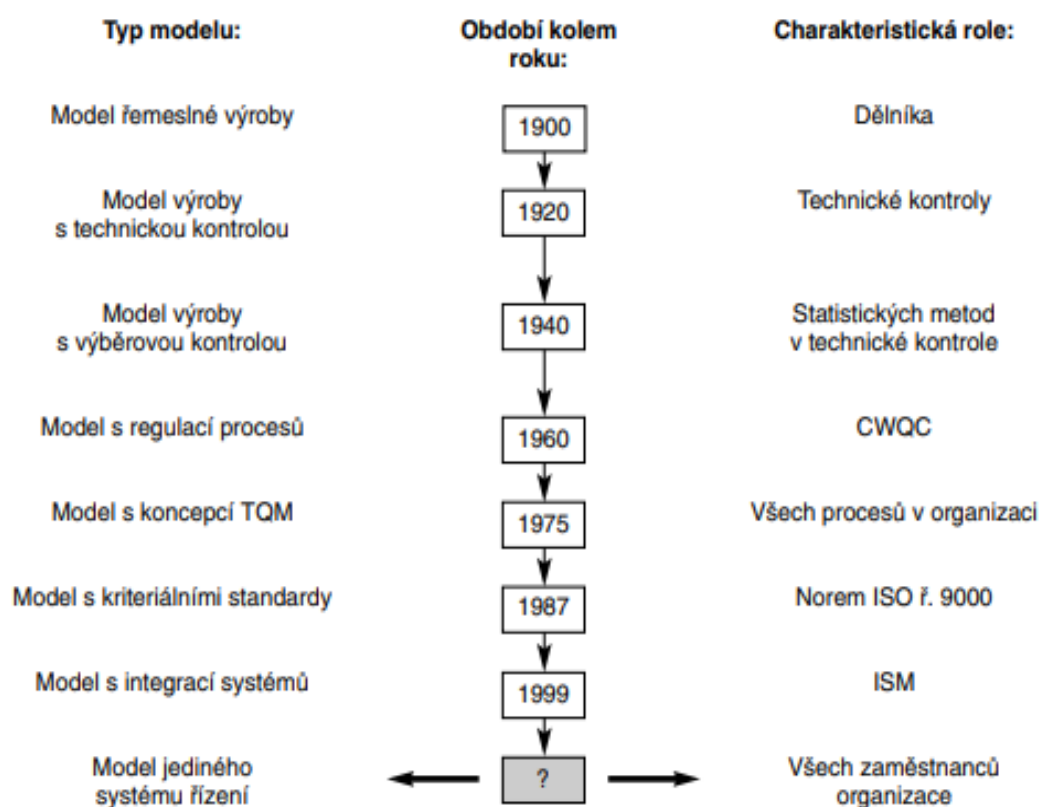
Typ modelu:

Období kolem roku:

Charakteristická role:

Model řemeslné výroby

1900

Dělníka

Model výroby s technickou kontrolou

1920

Technické kontroly

Model výroby s výběrovou kontrolou

1940

Statistických metod v technické kontrole

Model s regulací procesů

1960

CWQC

Model s koncepcí TQM

1975

Všech procesů v organizaci

Model s kriteriálními standardy

1987

Norem ISO ř. 9000

Model s integrací systémů

1999

ISM

Model jediného systému řízení

?

Všech zaměstnanců organizace